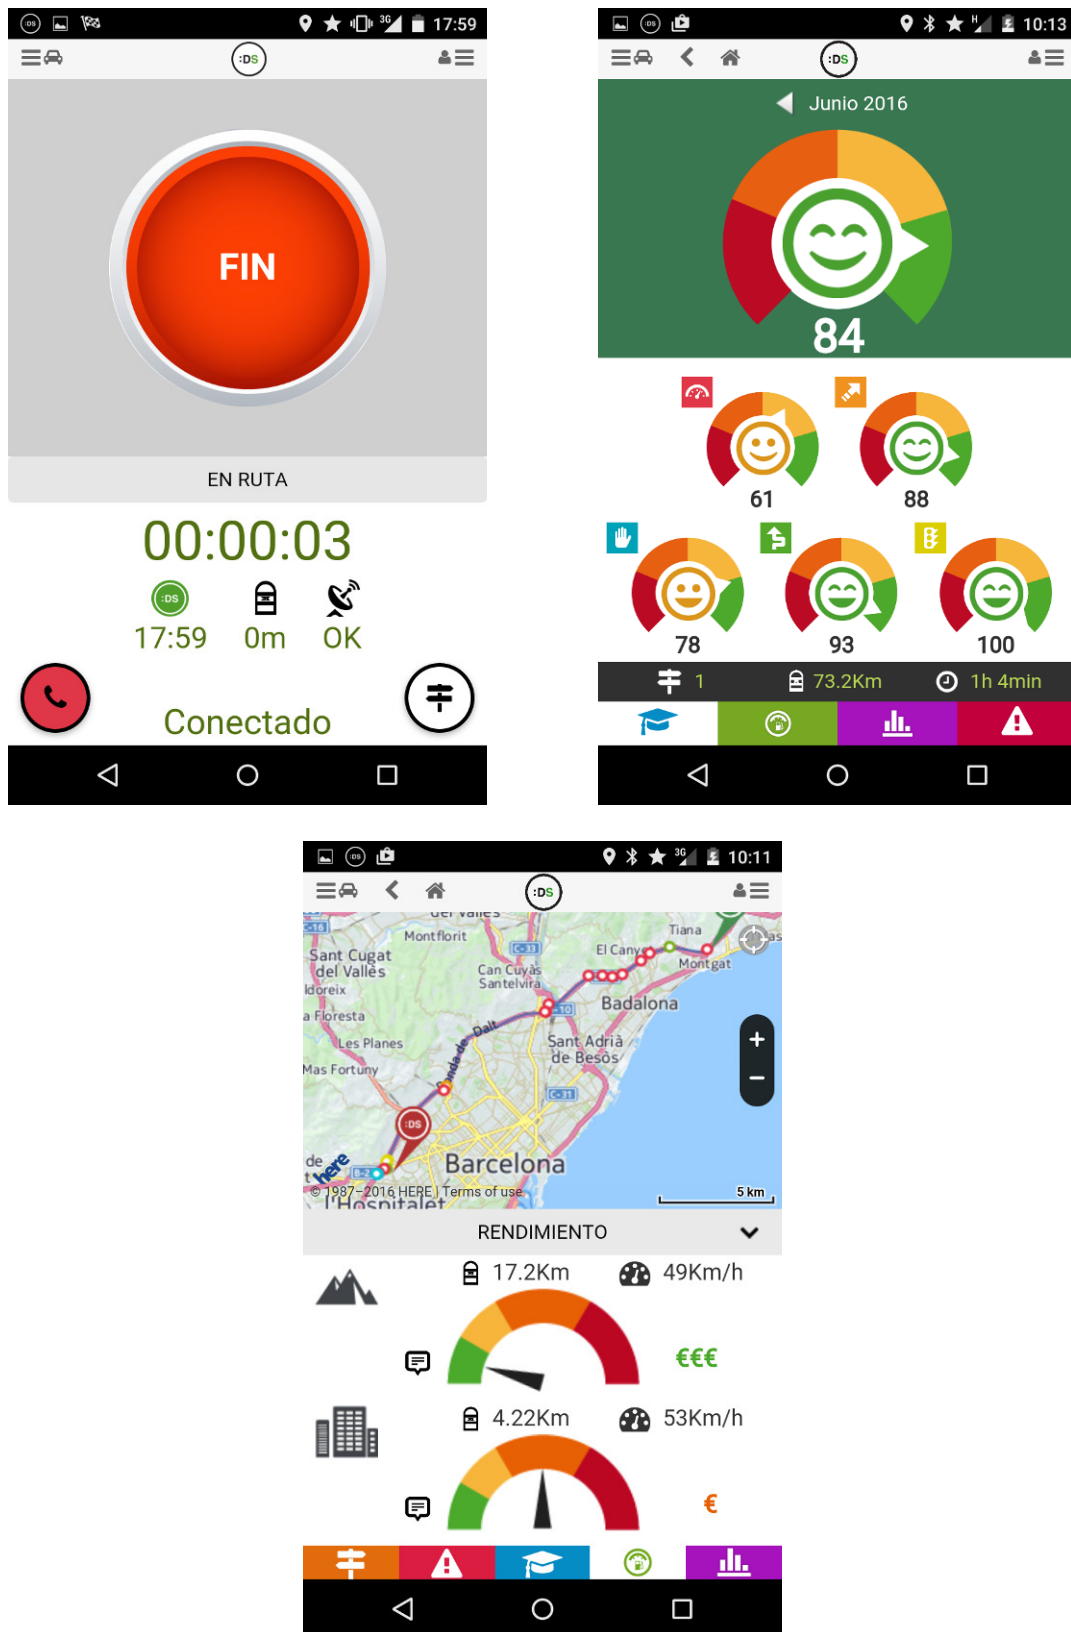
:DS 3G 17:59

:DS

FIN

EN RUTA

00:00:03

:DS 17:59 0m OK

Conectado

:DS :DS 10:13

:DS

Junio 2016

84

61

88

78

93

100

1 73.2Km 1h 4min

:DS 3G 10:11

:DS

del Vallès
Montflorit
Sant Cugat del Vallès
Idoreix
a Floresta
Les Planes
Mas Fortuny
Can Cuyàs Santelvira
El Canyet
Tiana
Montgat
Badalona
Sant Adrià de Besòs
Ronda de Dalt
C-33
C-10
C-31
B-20
Barcelona
de
here
© 1987–2016 HERE | Terms of use
l'Hospitalet
5 km
+
−

RENDIMIENTO

17.2Km 49Km/h

€€€

4.22Km 53Km/h

€